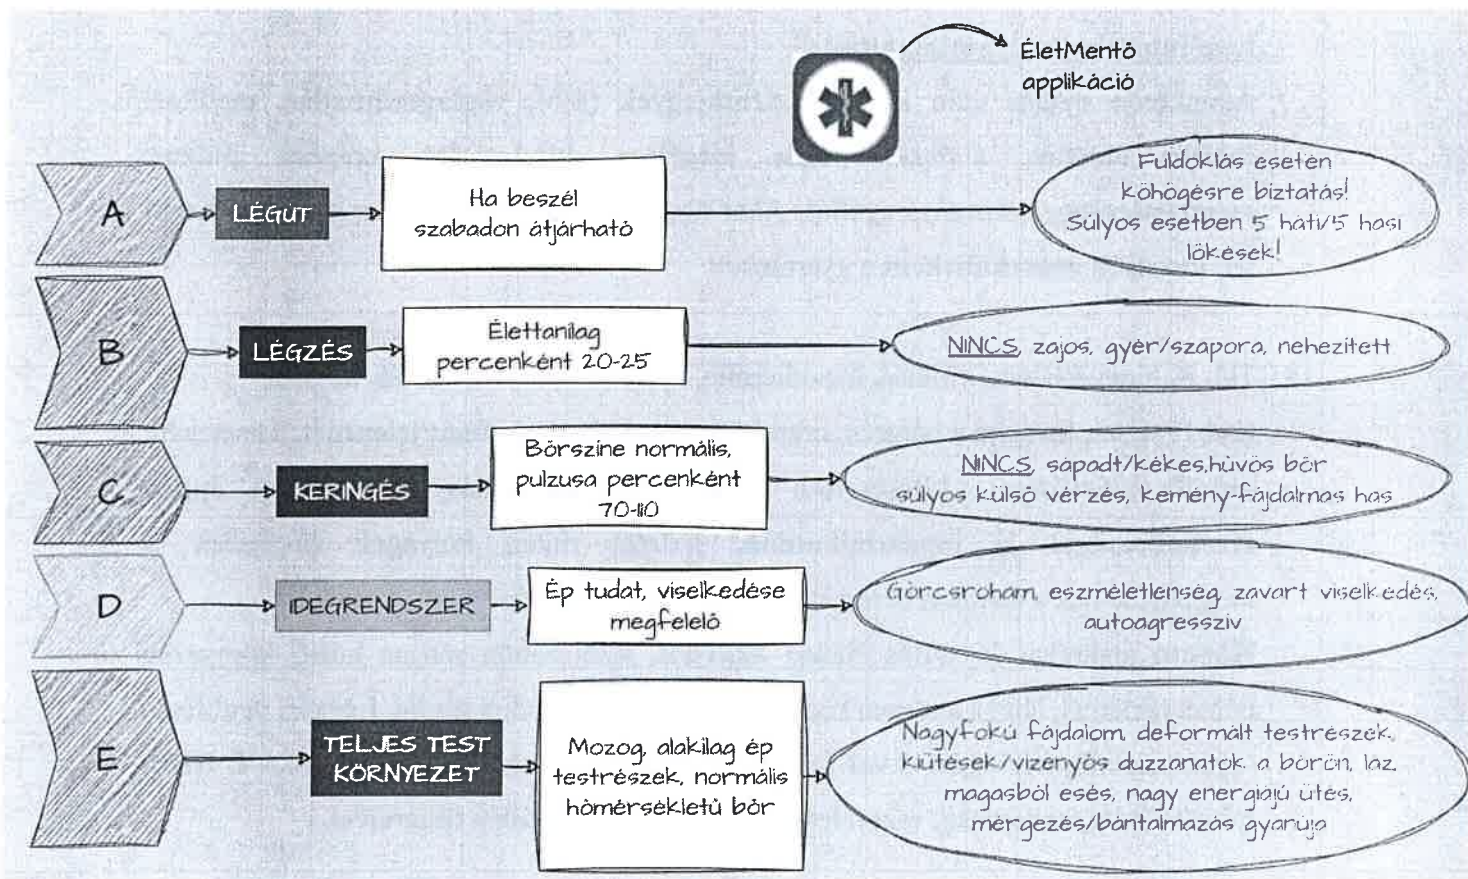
ÉletMentő applikáció

A

LÉGÚT

Ha beszél szabadon átjárható

Fuldoklás esetén köhögésre biztatás! Súlyos esetben 5 háti/5 hasi lökések!

B

LÉGZÉS

Élettanilag percenként 20-25

NINCS, zajos, gyér/szapora, nehezített

C

KERINGÉS

Bőrszíne normális, pulzusa percenként 70-110

NINCS, sápadt/kékes,hűvös bőr súlyos külső vérzés, kemény-fájdalmas has

D

IDEGRENDSZER

Ép tudat, viselkedése megfelelő

Görcsroham, eszméletlenség, zavart viselkedés, autoagresszív

E

TELJES TEST KÖRNYEZET

Mozog, alakilag ép testrészek, normális hőmérsékletű bőr

Nagyfokú fájdalom, deformált testrészek, kiütések/vizenyős duzzanatok a bőrön, láz, magasból esés, nagy energiájú ütés, mérgezés/bántalmazás gyanúja